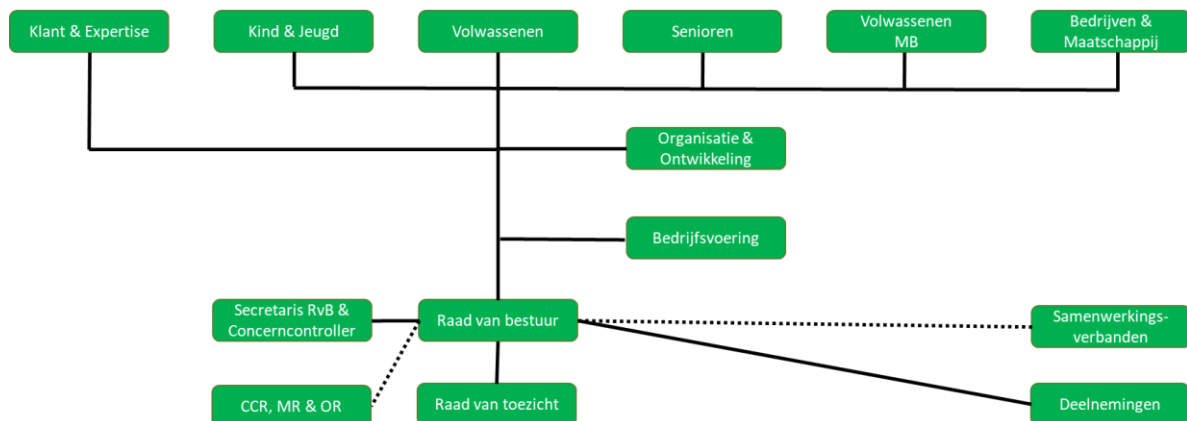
Klant & Expertise

Kind & Jeugd

Volwassenen

Senioren

Volwassenen MB

Bedrijven & Maatschappij

Organisatie & Ontwikkeling

Bedrijfsvoering

Secretaris RvB & Concerncontroller

Raad van bestuur

Samenwerkingsverbanden

CCR, MR & OR

Raad van toezicht

Deelnemingen